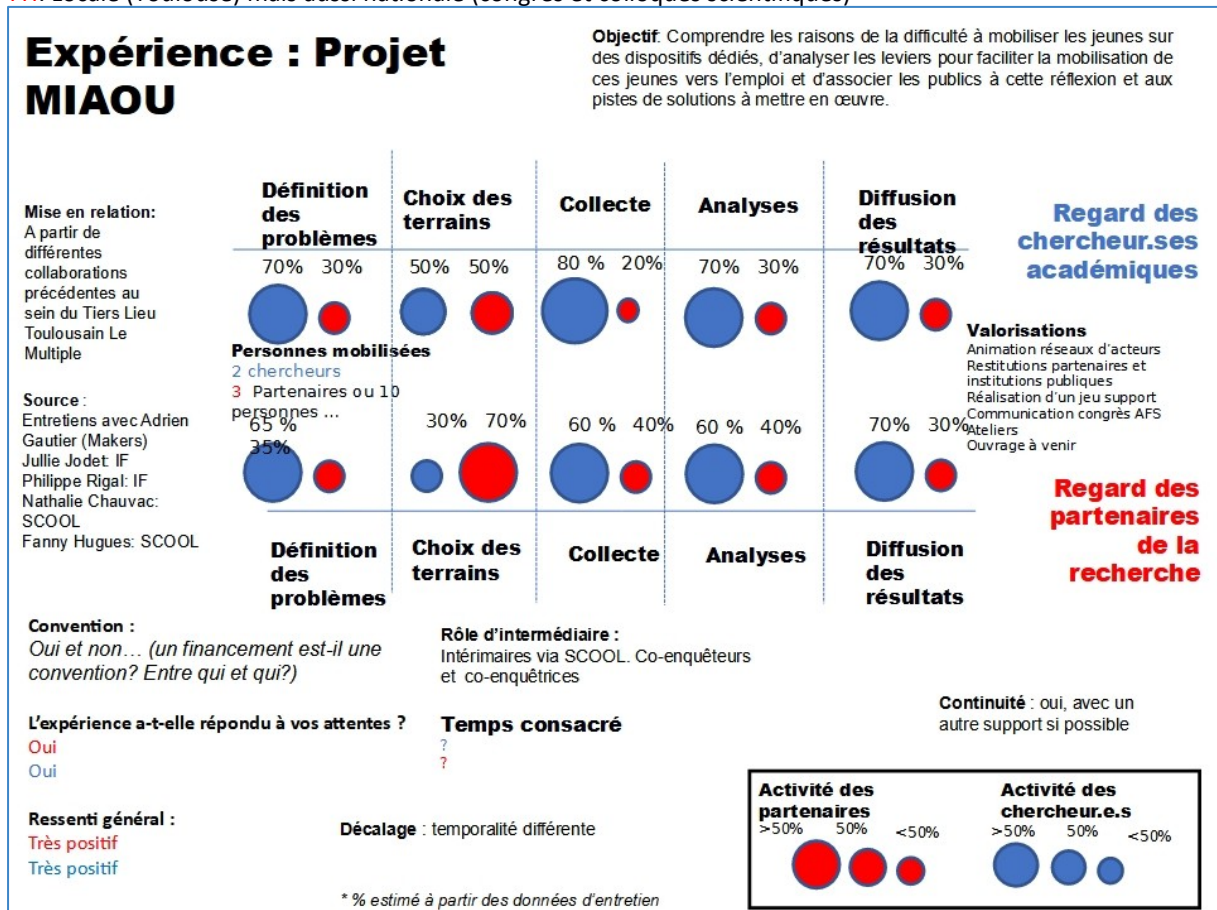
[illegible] Locale (Toulouse) mais aussi nationale (congrès et colloques scientifiques)

Expérience : Projet MIAOU

Objectif: Comprendre les raisons de la difficulté à mobiliser les jeunes sur des dispositifs dédiés, d'analyser les leviers pour faciliter la mobilisation de ces jeunes vers l'emploi et d'associer les publics à cette réflexion et aux pistes de solutions à mettre en œuvre.

Mise en relation: A partir de différentes collaborations précédentes au sein du Tiers Lieu Toulousain Le Multiple

Source : Entretiens avec Adrien Gautier (Makers) Jullie Jodet: IF Philippe Rigal: IF Nathalie Chauvac: SCOOL Fanny Hugues: SCOOL

| Définition des problèmes | Choix des terrains | Collecte | Analyses | Diffusion des résultats |
|---|---|---|---|---|
| 70% 30% | 50% 50% | 80 % 20% | 70% 30% | 70% 30% |

Regard des chercheur.ses académiques

Personnes mobilisées
2 chercheurs
3 Partenaires ou 10 personnes ...

| 65 % 35% | 30% 70% | 60 % 40% | 60 % 40% | 70% 30% |
|---|---|---|---|---|
| Définition des problèmes | Choix des terrains | Collecte | Analyses | Diffusion des résultats |

Valorisations
Animation réseaux d'acteurs
Restitutions partenaires et institutions publiques
Réalisation d'un jeu support
Communication congrès AFS
Ateliers
Ouvrage à venir

Regard des partenaires de la recherche

Convention :
Oui et non… (un financement est-il une convention? Entre qui et qui?)

Rôle d'intermédiaire :
Intérimaires via SCOOL. Co-enquêteurs et co-enquêtrices

Continuité : oui, avec un autre support si possible

L'expérience a-t-elle répondu à vos attentes ?
Oui
Oui

Temps consacré
?
?

Ressenti général :
Très positif
Très positif

Décalage : temporalité différente

* % estimé à partir des données d'entretien

Activité des partenaires
>50% 50% <50%

Activité des chercheur.e.s
>50% 50% <50%